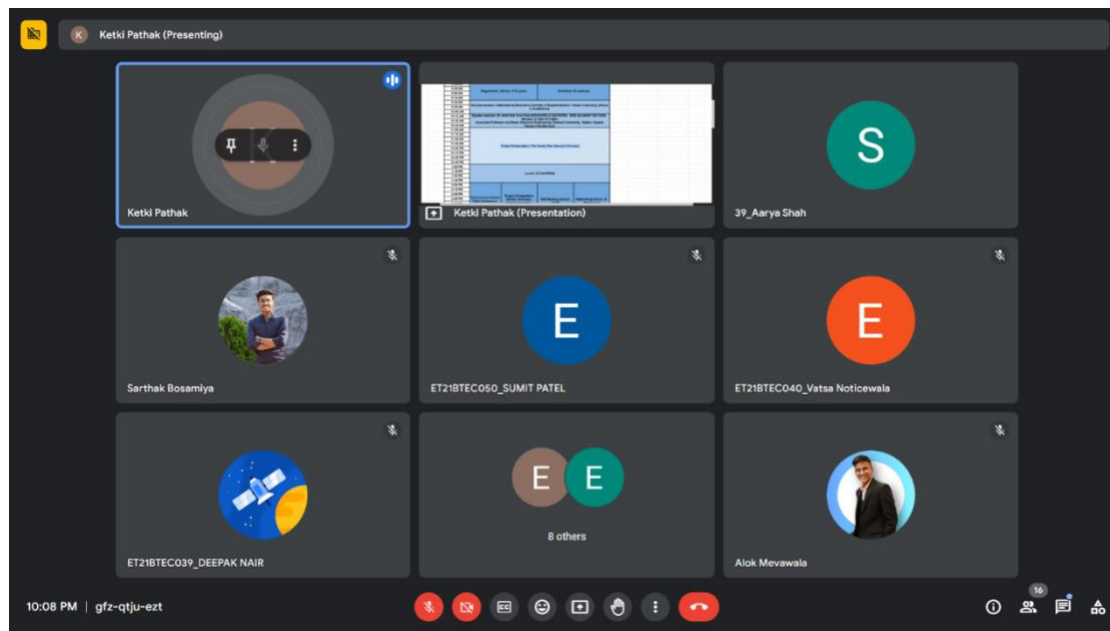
K Ketki Pathak (Presenting)

Ketki Pathak

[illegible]

Ketki Pathak (Presentation)

S

39_Aarya Shah

Sarthak Bosamiya

E

ET21BTEC050_SUMIT PATEL

E

ET21BTEC040_Vatsa Noticewala

ET21BTEC039_DEEPAK NAIR

E E

8 others

Alok Mevawala

10:08 PM | gfz-qtju-ezt

16